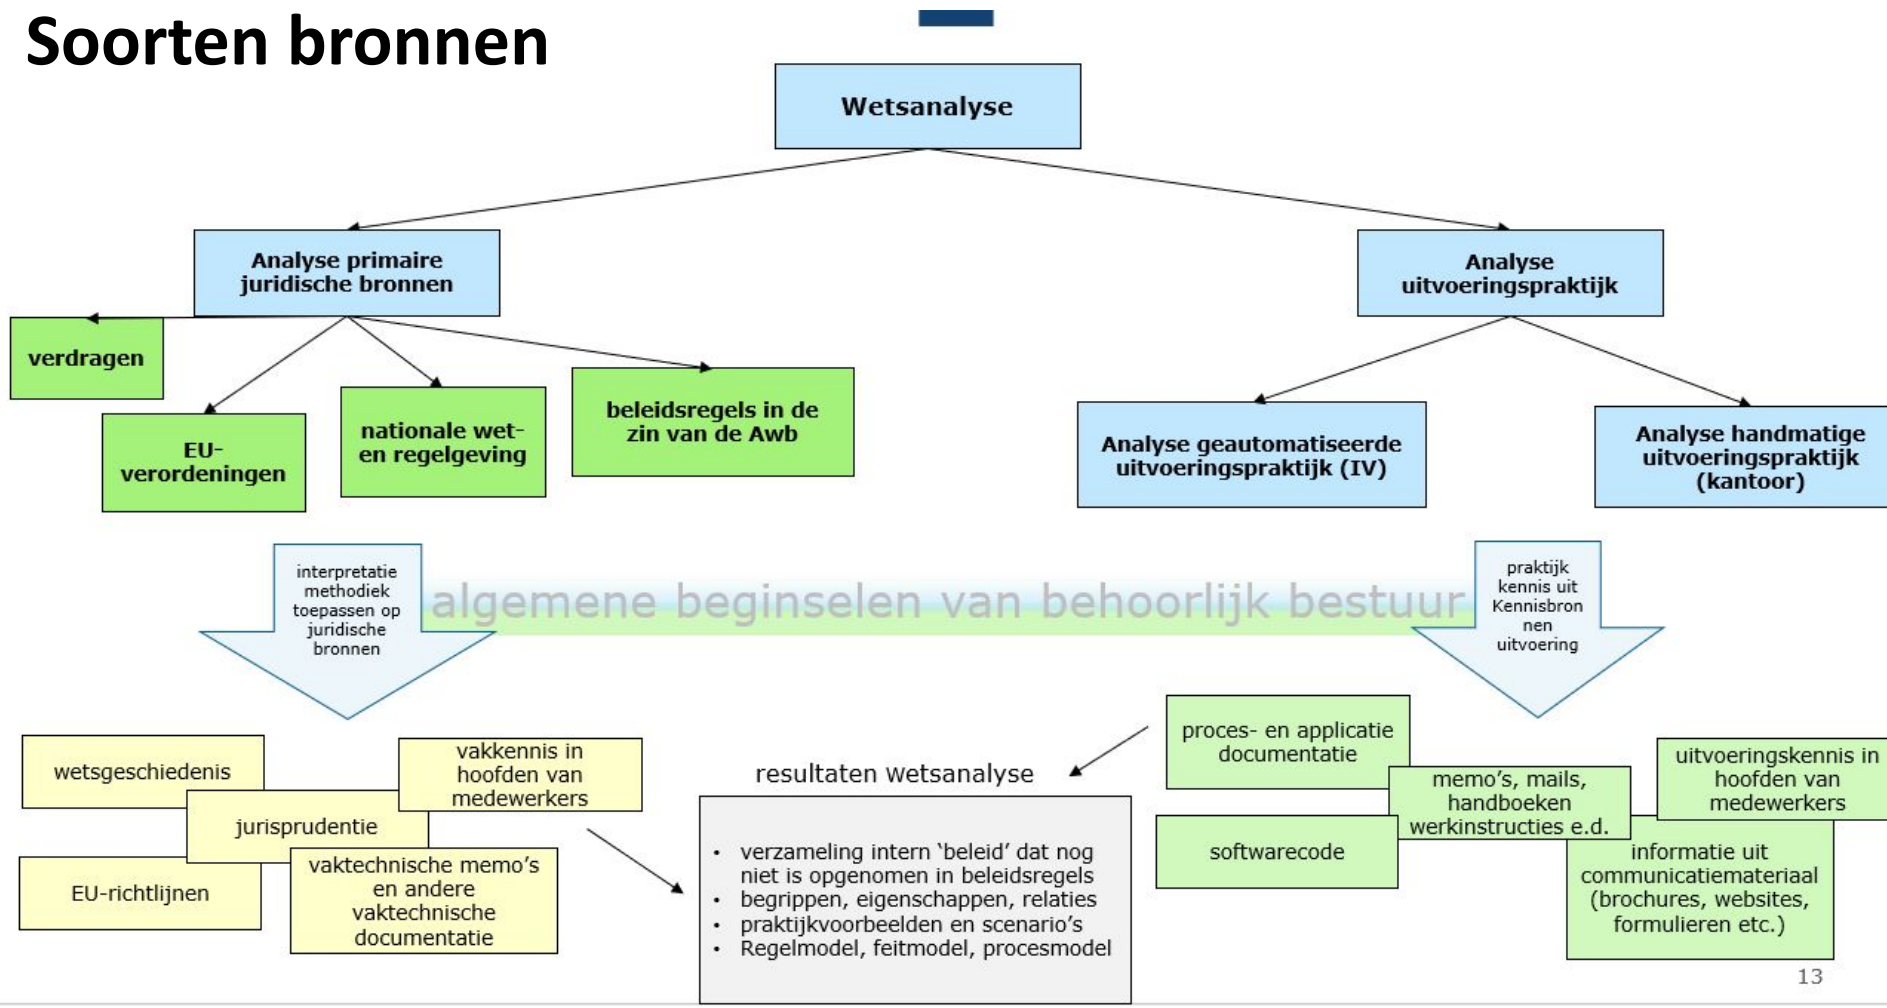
Soorten bronnen

Wetsanalyse

Analyse primaire juridische bronnen

Analyse uitvoeringspraktijk

verdragen

EU-verordeningen

nationale wet- en regelgeving

beleidsregels in de zin van de Awb

Analyse geautomatiseerde uitvoeringspraktijk (IV)

Analyse handmatige uitvoeringspraktijk (kantoor)

interpretatie methodiek toepassen op juridische bronnen

algemene beginselen van behoorlijk bestuur

praktijk kennis uit Kennisbronnen uitvoering

wetsgeschiedenis

jurisprudentie

EU-richtlijnen

vakkennis in hoofden van medewerkers

vaktechnische memo's en andere vaktechnische documentatie

resultaten wetsanalyse

- verzameling intern 'beleid' dat nog niet is opgenomen in beleidsregels
- begrippen, eigenschappen, relaties
- praktijkvoorbeelden en scenario's
- Regelmodel, feitmodel, procesmodel

proces- en applicatie documentatie

memo's, mails, handboeken werkinstructies e.d.

uitvoeringskennis in hoofden van medewerkers

softwarecode

informatie uit communicatiemateriaal (brochures, websites, formulieren etc.)

13